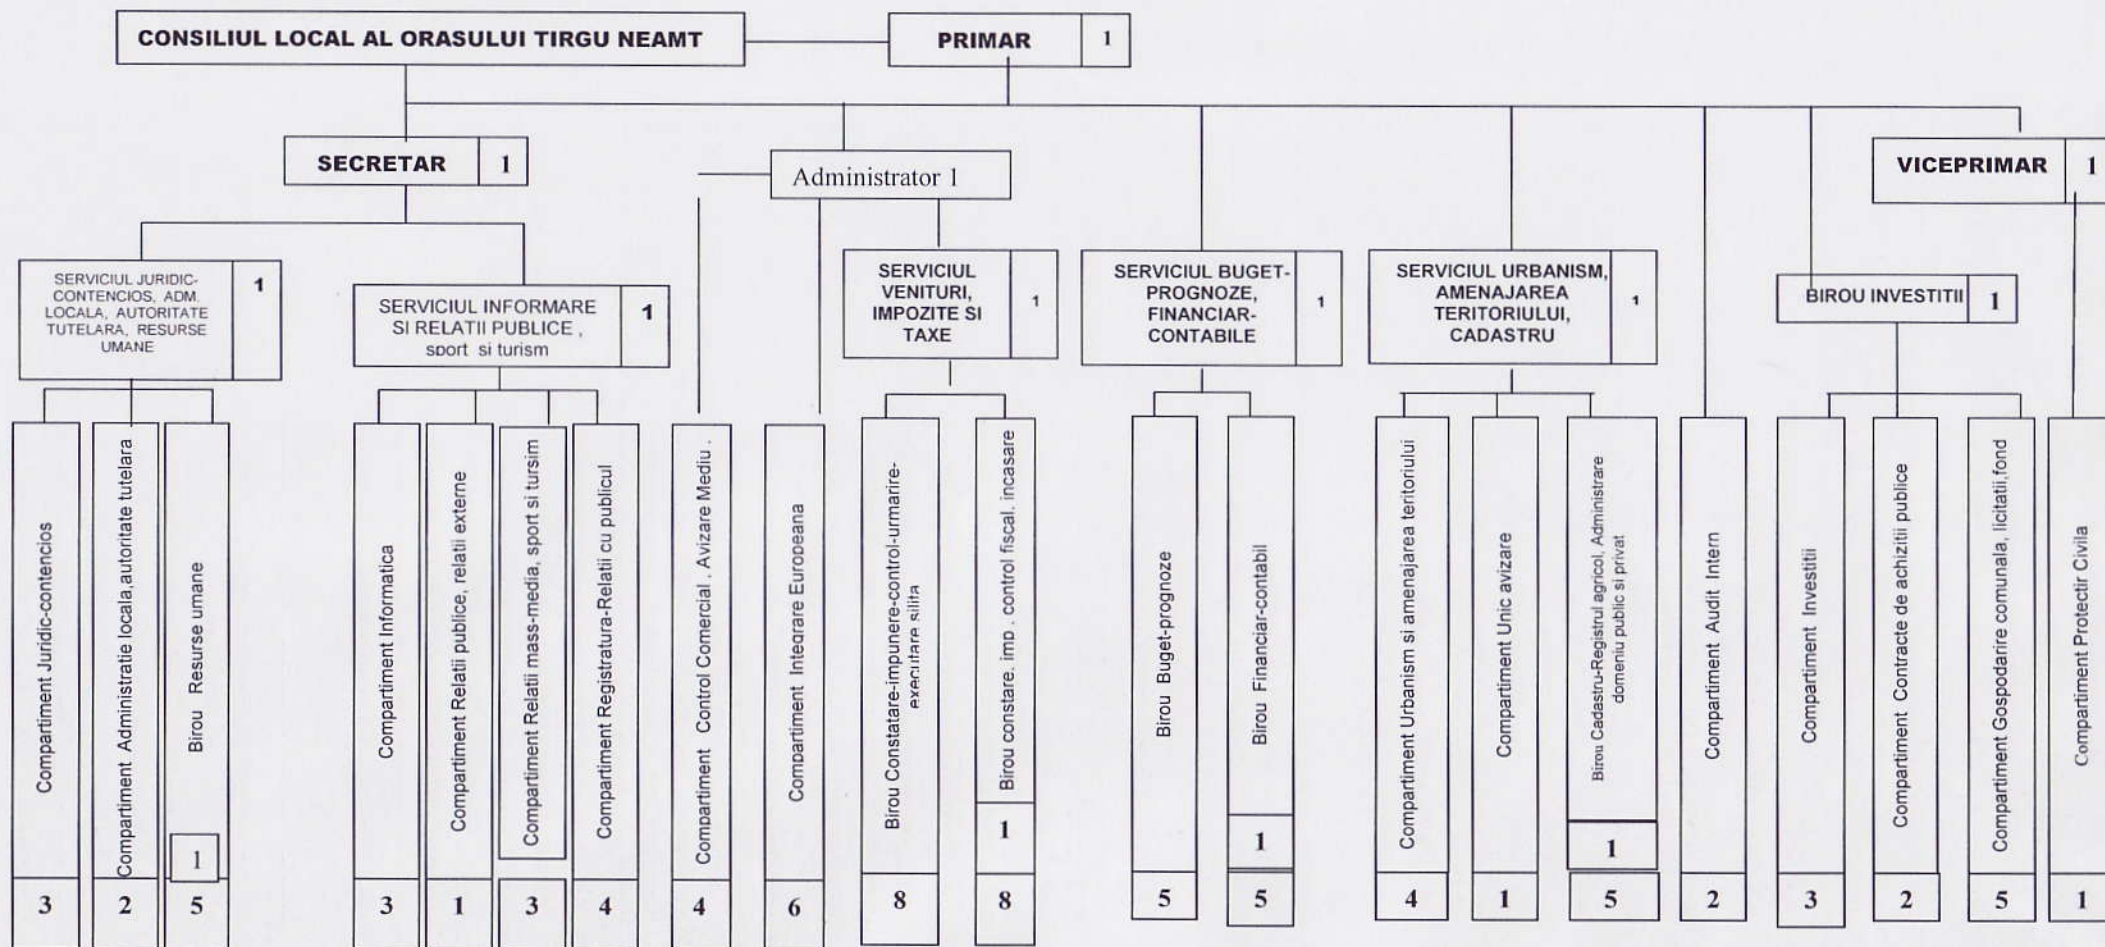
CONSILIUL LOCAL AL ORASULUI TIRGU NEAMT

PRIMAR 1

SECRETAR 1

Administrator 1

VICEPRIMAR 1

SERVICIUL JURIDIC-CONTENCIOS, ADM. LOCALA, AUTORITATE TUTELARA, RESURSE UMANE 1

SERVICIUL INFORMARE SI RELATII PUBLICE , sport si turism 1

SERVICIUL VENITURI, IMPOZITE SI TAXE 1

SERVICIUL BUGET-PROGNOZE, FINANCIAR-CONTABILE 1

SERVICIUL URBANISM, AMENAJAREA TERITORIULUI, CADASTRU 1

BIROU INVESTITII 1

Compartiment Juridic-contencios 3

Compartiment Administratie locala,autoritate tutelara 2

Birou Resurse umane 1 5

Compartiment Informatica 3

Compartiment Relatii publice, relatii externe 1

Compartiment Relatii mass-media, sport si tursim 3

Compartiment Registratura-Relatii cu publicul 4

Compartiment Control Comercial . Avizare Mediu . 4

Compartiment Integrare Europeana 6

Birou Constatare-impunere-control-urmarire-executare silita 8

Birou constare. imp . control fiscal. incasare 1 8

Birou Buget-prognoze 5

Birou Financiar-contabil 1 5

Compartiment Urbanism si amenajarea teritoriului 4

Compartiment Unic avizare 1

Birou Cadastru-Registrul agricol, Administrare domeniu public si privat 1 5

Compartiment Audit Intern 2

Compartiment Investitii 3

Compartiment Contracte de achizitii publice 2

Compartiment Gospodarire comunala, licitatii,fond 5

Compartiment Protectir Civila 1